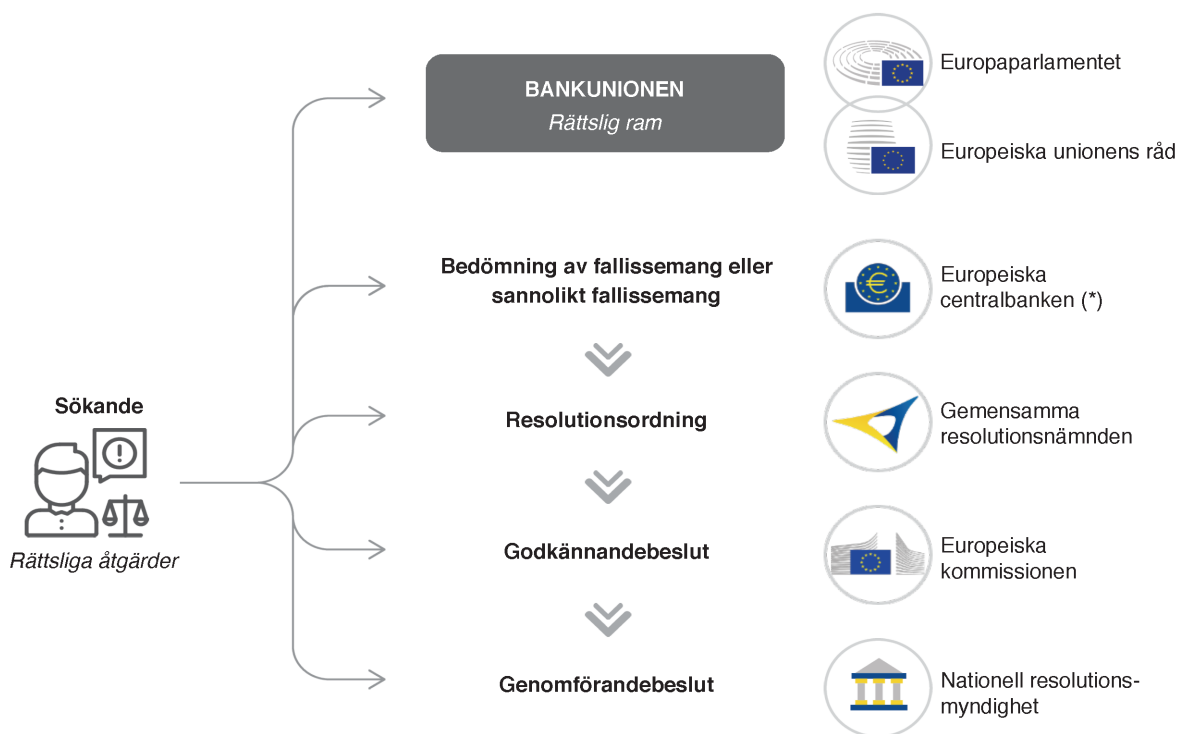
Sökande

Rättsliga åtgärder

BANKUNIONEN
Rättslig ram

Europaparlamentet

Europeiska unionens råd

Bedömning av fallissemang eller sannolikt fallissemang

Europeiska centralbanken (*)

Resolutionsordning

Gemensamma resolutionsnämnden

Godkännandebeslut

Europeiska kommissionen

Genomförandebeslut

Nationell resolutionsmyndighet